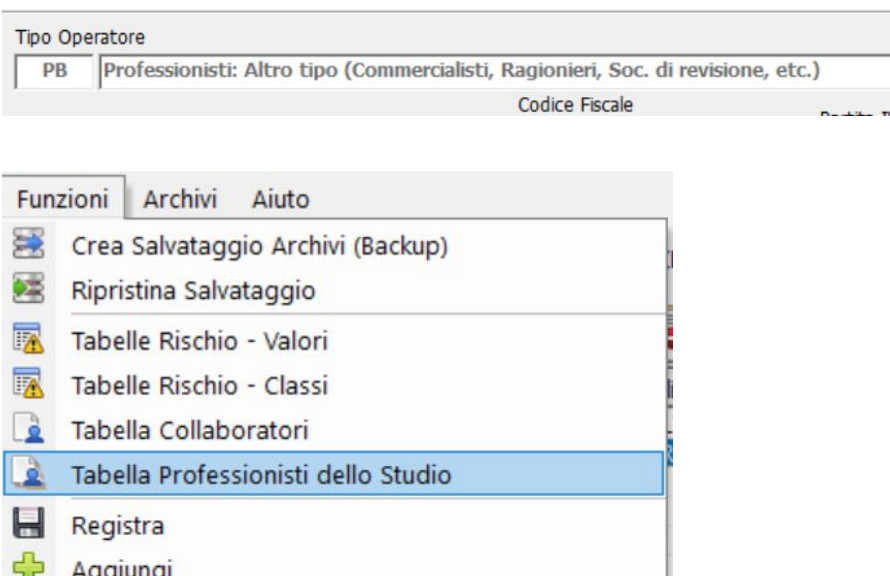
Tipo Operatore
PB Professionisti: Altro tipo (Commercialisti, Ragionieri, Soc. di revisione, etc.)
Codice Fiscale
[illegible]

Funzioni Archivi Aiuto
Crea Salvataggio Archivi (Backup)
Ripristina Salvataggio
Tabelle Rischio - Valori
Tabelle Rischio - Classi
Tabella Collaboratori
Tabella Professionisti dello Studio
Registra
Aggiungi